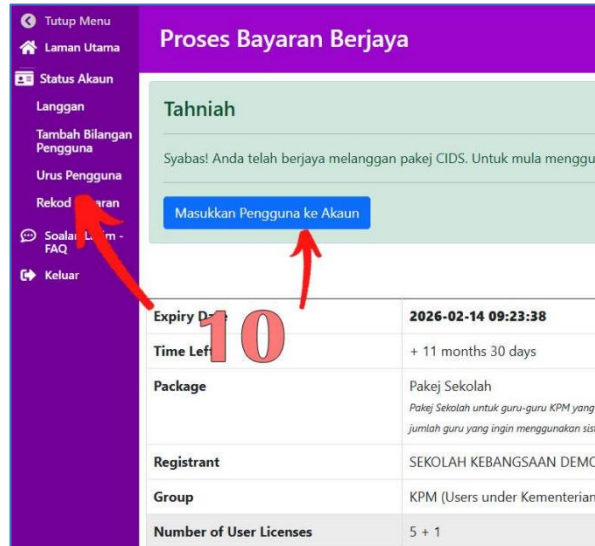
Tutup Menu
Laman Utama
Status Akaun
Langgan
Tambah Bilangan Pengguna
Urus Pengguna
Rekod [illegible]aran
Soalan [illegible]m - FAQ
Keluar

Proses Bayaran Berjaya

Tahniah

Syabas! Anda telah berjaya melanggan pakej CIDS. Untuk mula menggu

Masukkan Pengguna ke Akaun

10

| | |
|---|---|
| Expiry D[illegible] | 2026-02-14 09:23:38 |
| Time Lef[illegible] | + 11 months 30 days |
| Package | Pakej Sekolah<br>Pakej Sekolah untuk guru-guru KPM yang<br>jumlah guru yang ingin menggunakan sis |
| Registrant | SEKOLAH KEBANGSAAN DEMO |
| Group | KPM (Users under Kementerian |
| Number of User Licenses | 5 + 1 |